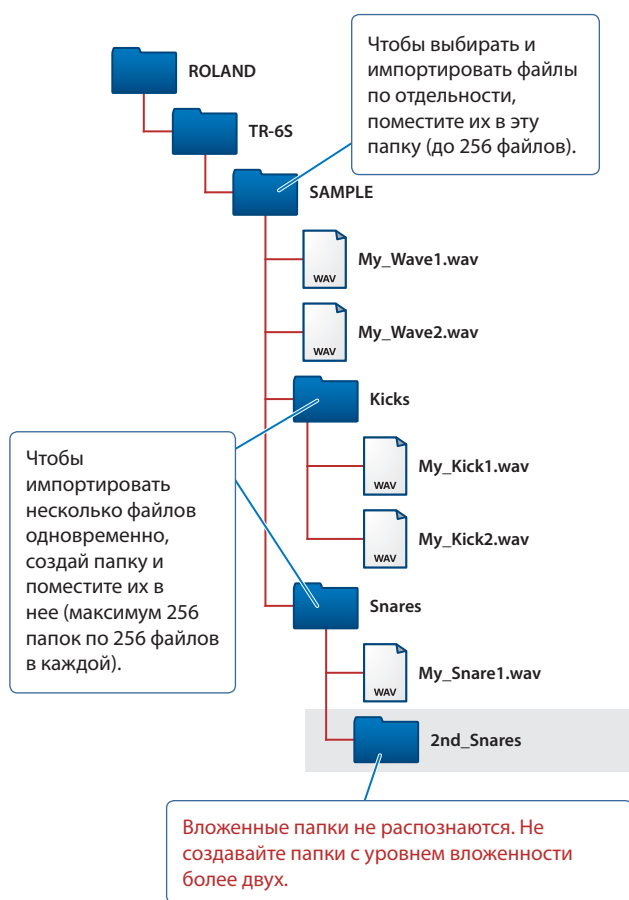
Чтобы выбирать и импортировать файлы по отдельности, поместите их в эту папку (до 256 файлов).

ROLAND

TR-6S

SAMPLE

WAV

My_Wave1.wav

WAV

My_Wave2.wav

Kicks

WAV

My_Kick1.wav

WAV

My_Kick2.wav

Snares

WAV

My_Snare1.wav

2nd_Snares

Чтобы импортировать несколько файлов одновременно, создай папку и поместите их в нее (максимум 256 папок по 256 файлов в каждой).

Вложенные папки не распознаются. Не создавайте папки с уровнем вложенности более двух.